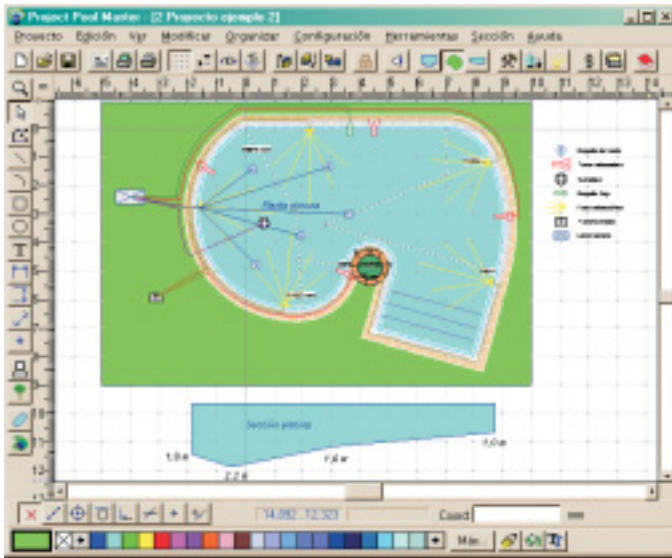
Project Pool Master - [2 Proyecto ejemplo 2]

Proyecto Edición Ver Modificar Organizar Configuración Herramientas Sección Ayuda

Planta piscina

Sección piscina

1,0 m

2,2 m

7,8 m

1,0 m

14,092, 12,323

Coord

Más